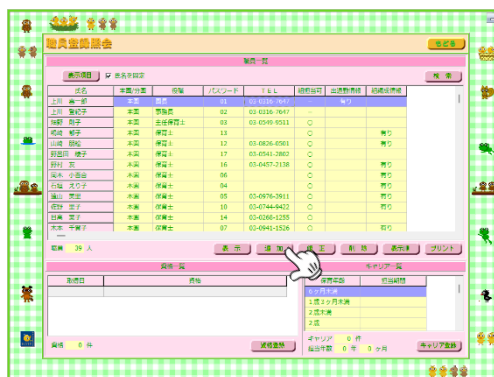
職員登録照会

もどる

職員一覧

表示項目 ☑ 退職者非表示

検索

| 氏名 | 本園/分園 | 役職 | パスワード | TEL | 連絡可否 | 出退勤表示 | 緊急連絡網 |
|---|---|---|---|---|---|---|---|
| 上田 善一郎 | 本園 | 園長 | 01 | 03-0116-7647 | | 有り | |
| 上田 宣和子 | 本園 | 事務長 | 02 | 03-0116-7647 | | | |
| 神野 飯子 | 本園 | 主任保育士 | 03 | 03-0549-9511 | ○ | | |
| 嶋崎 郁子 | 本園 | 保育士 | 13 | | ○ | | 有り |
| 山崎 房絵 | 本園 | 保育士 | 12 | 03-0826-0501 | ○ | | 有り |
| 芳田田 雄子 | 本園 | 保育士 | 17 | 03-0541-2862 | ○ | | |
| 野村 友 | 本園 | 保育士 | 16 | 03-0457-2138 | ○ | | 有り |
| 岡本 小百合 | 本園 | 保育士 | 06 | | ○ | | 有り |
| 石塚 えり子 | 本園 | 保育士 | 04 | | ○ | | 有り |
| 薫山 京正 | 本園 | 保育士 | 05 | 03-0976-2911 | ○ | | 有り |
| 佐野 里子 | 本園 | 保育士 | 10 | 03-0744-9422 | ○ | | 有り |
| 吉原 菜子 | 本園 | 保育士 | 14 | 03-0260-1255 | ○ | | 有り |
| 木本 千重子 | 本園 | 保育士 | 07 | 03-0941-1526 | ○ | | 有り |

職員 29 人

表示 追加 修正 削除 表示順 プリント

資格一覧

| 取得日 | 資格 |
|---|---|

資格 0 件

資格登録

キャリア一覧

| 保育年数 | 担当期間 |
|---|---|
| 0ヶ月未満 | |
| 1年1ヶ月未満 | |
| 2年未満 | |
| 2年 | |

キャリア 0 件
総合年数 0 年 0 ヶ月

キャリア登録